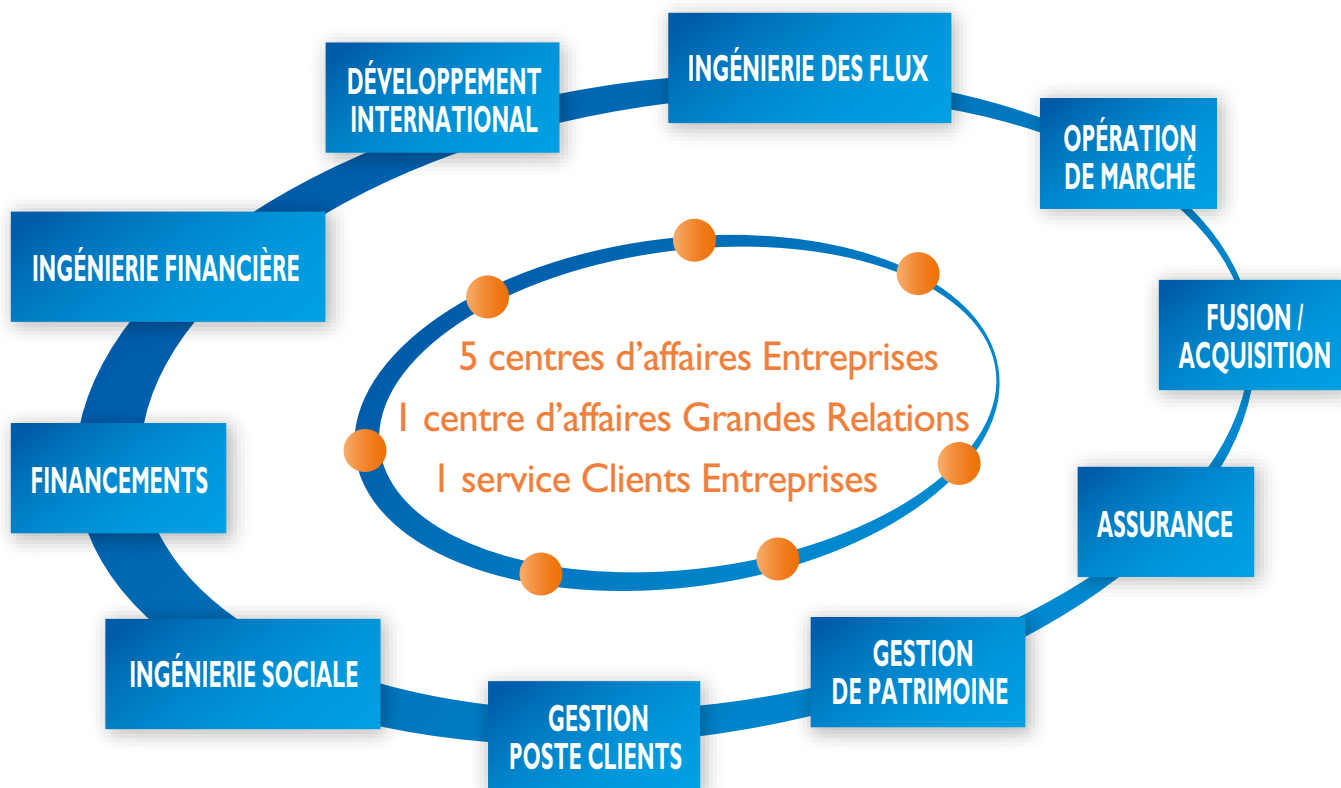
DÉVELOPPEMENT INTERNATIONAL

INGÉNIERIE DES FLUX

OPÉRATION DE MARCHÉ

FUSION / ACQUISITION

ASSURANCE

GESTION DE PATRIMOINE

GESTION POSTE CLIENTS

INGÉNIERIE SOCIALE

FINANCEMENTS

INGÉNIERIE FINANCIÈRE

5 centres d'affaires Entreprises
1 centre d'affaires Grandes Relations
1 service Clients Entreprises